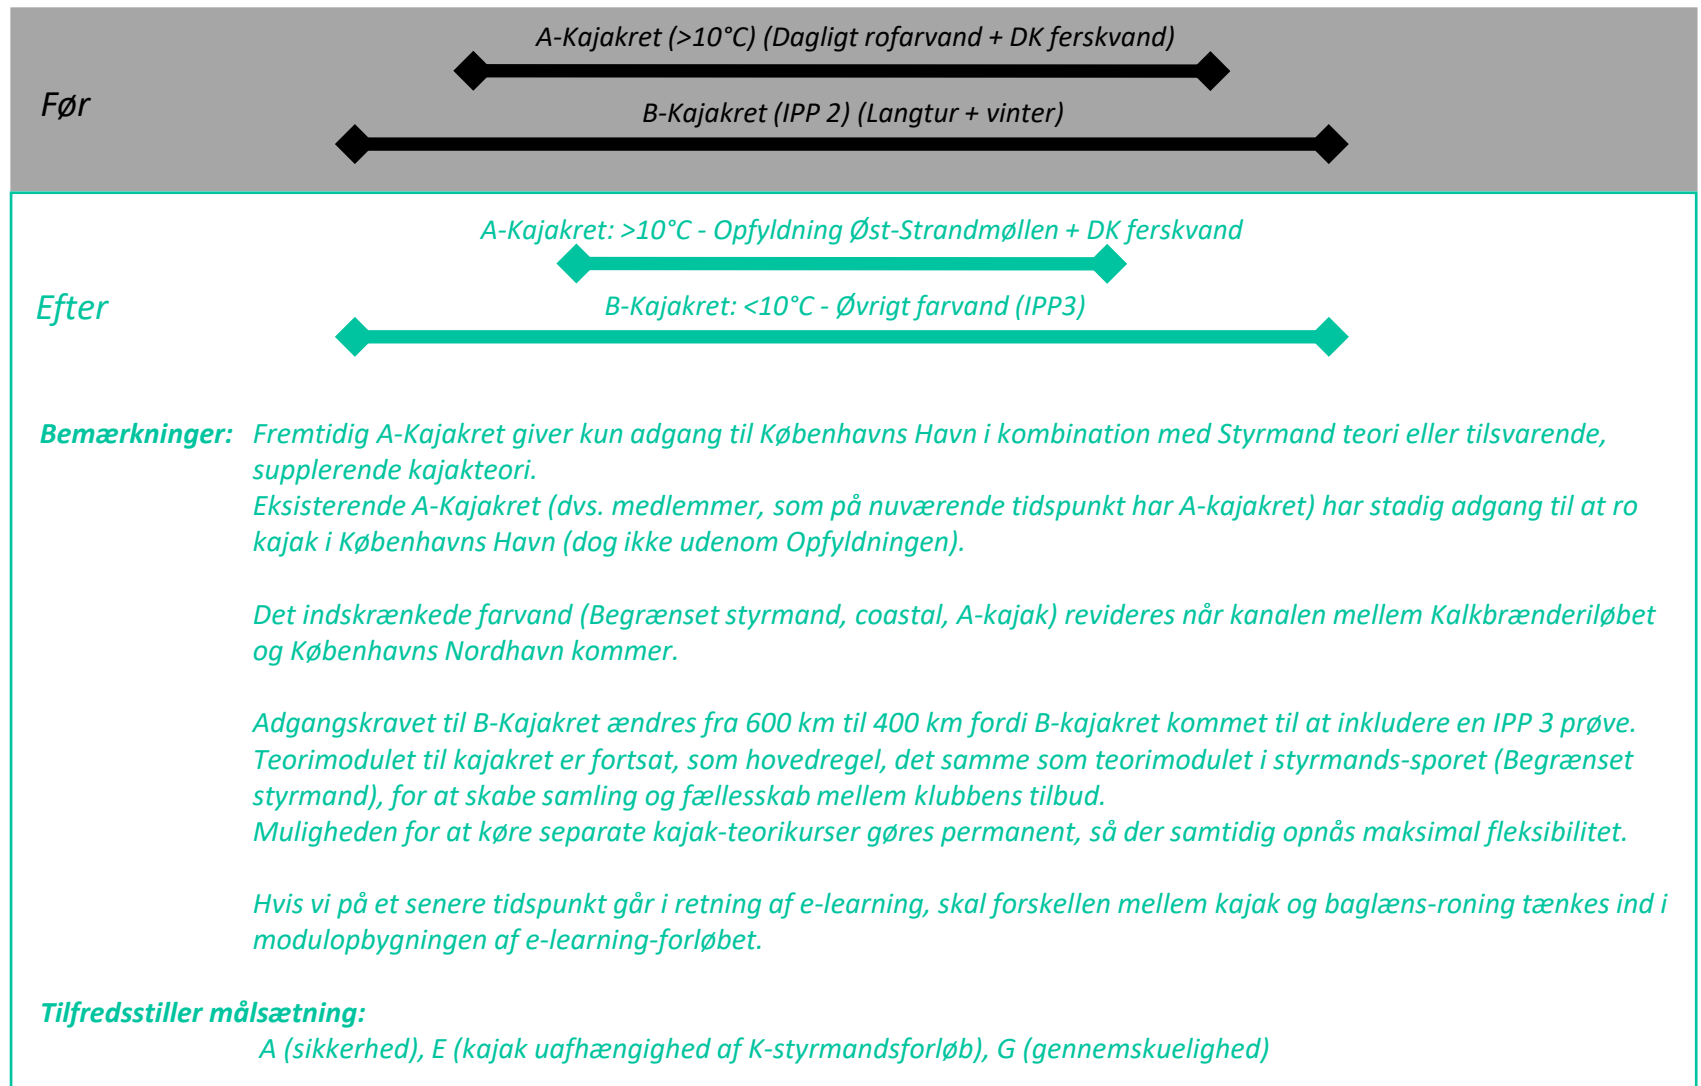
Før

A-Kajakret (>10°C) (Dagligt rofarvand + DK ferskvand)

B-Kajakret (IPP 2) (Langtur + vinter)

Efter

A-Kajakret: >10°C - Opfyldning Øst-Strandmøllen + DK ferskvand

B-Kajakret: <10°C - Øvrigt farvand (IPP3)

Bemærkninger: Fremtidig A-Kajakret giver kun adgang til Københavns Havn i kombination med Styrmand teori eller tilsvarende, supplerende kajakteori.
Eksisterende A-Kajakret (dvs. medlemmer, som på nuværende tidspunkt har A-kajakret) har stadig adgang til at ro kajak i Københavns Havn (dog ikke udenom Opfyldningen).

Det indskrænkede farvand (Begrænset styrmand, coastal, A-kajak) revideres når kanalen mellem Kalkbrænderiløbet og Københavns Nordhavn kommer.

Adgangskravet til B-Kajakret ændres fra 600 km til 400 km fordi B-kajakret kommet til at inkludere en IPP 3 prøve.
Teorimodulet til kajakret er fortsat, som hovedregel, det samme som teorimodulet i styrmands-sporet (Begrænset styrmand), for at skabe samling og fællesskab mellem klubbens tilbud.
Muligheden for at køre separate kajak-teorikurser gøres permanent, så der samtidig opnås maksimal fleksibilitet.

Hvis vi på et senere tidspunkt går i retning af e-learning, skal forskellen mellem kajak og baglæns-roning tænkes ind i modulopbygningen af e-learning-forløbet.

Tilfredsstiller målsætning:
A (sikkerhed), E (kajak uafhængighed af K-styrmandsforløb), G (gennemskuelighed)